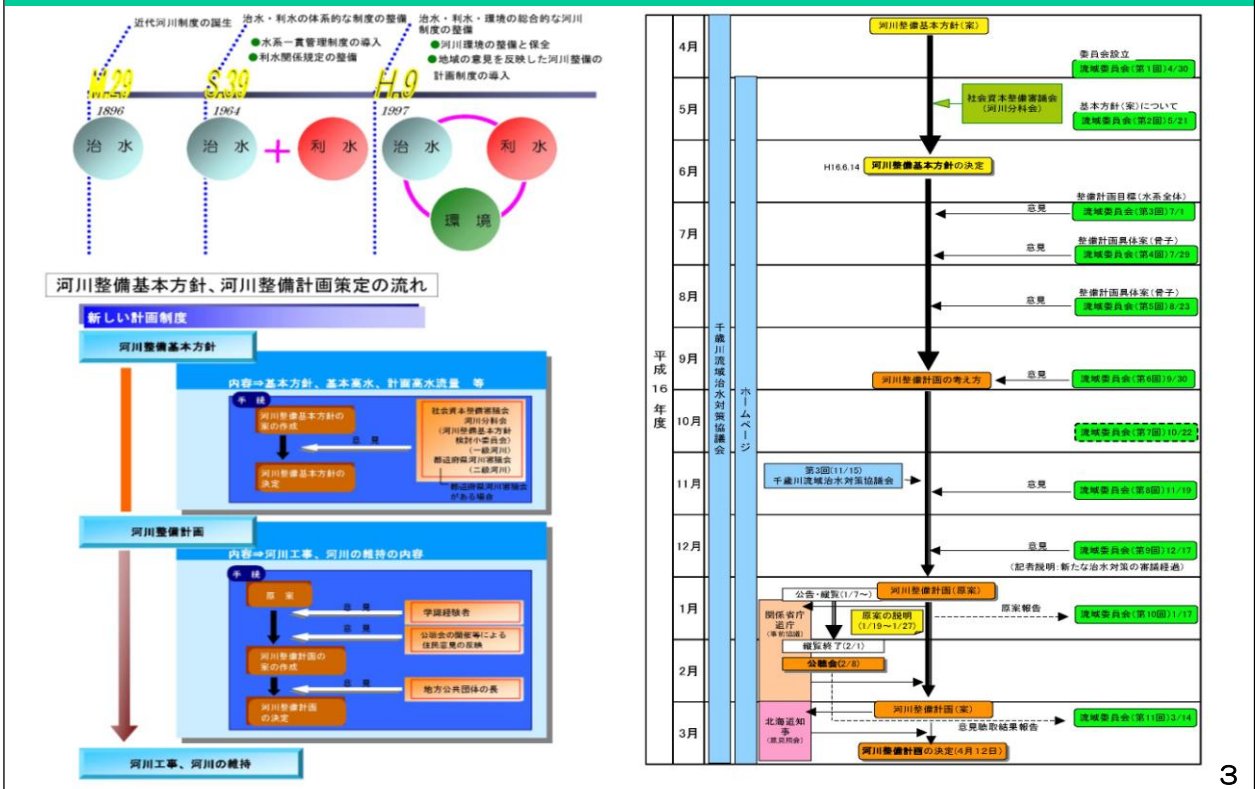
近代河川制度の誕生

治水・利水の体系的な制度の整備
水系一貫管理制度の導入
利水関係規定の整備

治水・利水・環境の総合的な河川制度の整備
河川環境の整備と保全
地域の意見を反映した河川整備の計画制度の導入

M.29
1896
S.39
1964
H.9
1997

治水
治水 + 利水
治水 利水 環境

河川整備基本方針、河川整備計画策定の流れ

新しい計画制度

河川整備基本方針

内容⇒基本方針、基本高水、計画高水流量 等

手続
河川整備基本方針の案の作成
意見
社会資本整備審議会 河川分科会 (河川整備基本方針検討小委員会) (一級河川) 都道府県河川審議会 (二級河川)
都道府県河川審議会がある場合
河川整備基本方針の決定

河川整備計画

内容⇒河川工事、河川の維持の内容

手続
原案
意見
学識経験者
意見
公聴会の開催等による住民意見の反映
河川整備計画の案の作成
意見
地方公共団体の長
河川整備計画の決定

河川工事、河川の維持

平成16年度

千歳川流域治水対策協議会
ホームページ

4月
河川整備基本方針(案)
委員会設立
流域委員会(第1回)4/30

5月
社会資本整備審議会 (河川分科会)
基本方針(案)について
流域委員会(第2回)5/21

6月
H16.6.14 河川整備基本方針の決定

7月
整備計画目標(水系全体)
意見
流域委員会(第3回)7/1
意見
整備計画具体案(骨子)
流域委員会(第4回)7/29

8月
整備計画具体案(骨子)
意見
流域委員会(第5回)8/23

9月
河川整備計画の考え方
意見
流域委員会(第6回)9/30

10月
流域委員会(第7回)10/22

11月
第3回(11/15) 千歳川流域治水対策協議会
意見
流域委員会(第8回)11/19

12月
意見
流域委員会(第9回)12/17
(記者説明:新たな治水対策の審議経過)

1月
公告・縦覧(1/7~)
河川整備計画(原案)
関係省庁 協議 (事前協議)
原案の説明 (1/19~1/27)
原案報告
流域委員会(第10回)1/17
縦覧終了(2/1)

2月
公聴会(2/8)

3月
北海道知事 (意見照会)
河川整備計画(案)
意見聴取結果報告
流域委員会(第11回)3/14
河川整備計画の決定(4月12日)

3